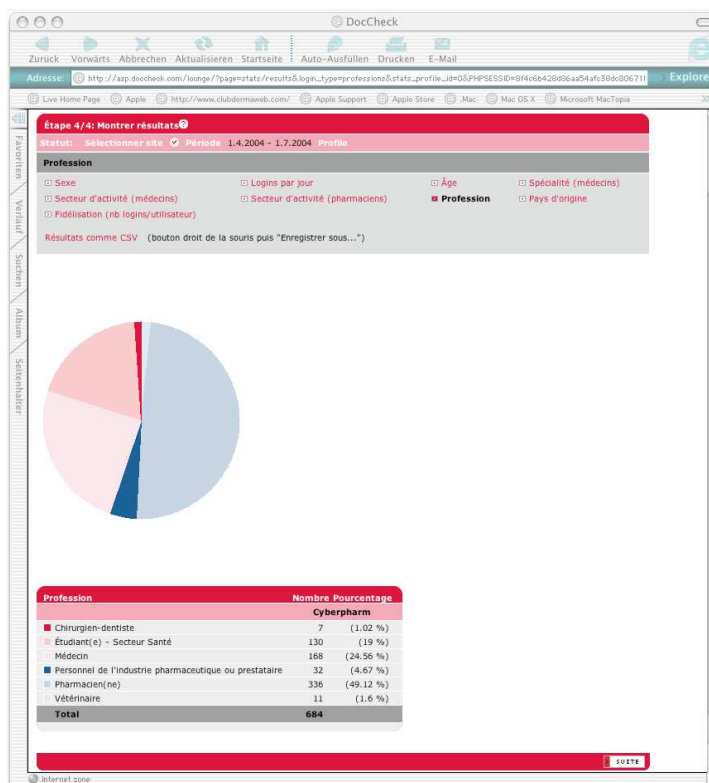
DocCheck

Zurück Vorwärts Abbrechen Aktualisieren Startseite Auto-Ausfüllen Drucken E-Mail

Adresse: http://asp.doccheck.com/lounge/?page=stats/results&login_type=professions&stats_profile_id=0&PHPSESSID=8f4c6b428d86aa54afc38dc80671 Explorer

Live Home Page Apple http://www.clubdermaweb.com/ Apple Support Apple Store .Mac Mac OS X Microsoft MacTopia

Favoriten Verlauf Suchen Album Seitenhalter

Étape 4/4: Montrer résultats

Statut: Sélectionner site Période 1.4.2004 - 1.7.2004 Profile

Profession

Sexe
Logins par jour
Âge
Spécialité (médecins)
Secteur d'activité (médecins)
Secteur d'activité (pharmaciens)
Profession
Pays d'origine
Fidélisation (nb logins/utilisateur)

Résultats comme CSV (bouton droit de la souris puis "Enregistrer sous...")

| Profession | Nombre | Pourcentage |
|---|---|---|
| | Cyberpharm | |
| Chirurgien-dentiste | 7 | (1.02 %) |
| Étudiant(e) - Secteur Santé | 130 | (19 %) |
| Médecin | 168 | (24.56 %) |
| Personnel de l'industrie pharmaceutique ou prestataire | 32 | (4.67 %) |
| Pharmacien(ne) | 336 | (49.12 %) |
| Vétérinaire | 11 | (1.6 %) |
| Total | 684 | |

SUITE

Internet zone